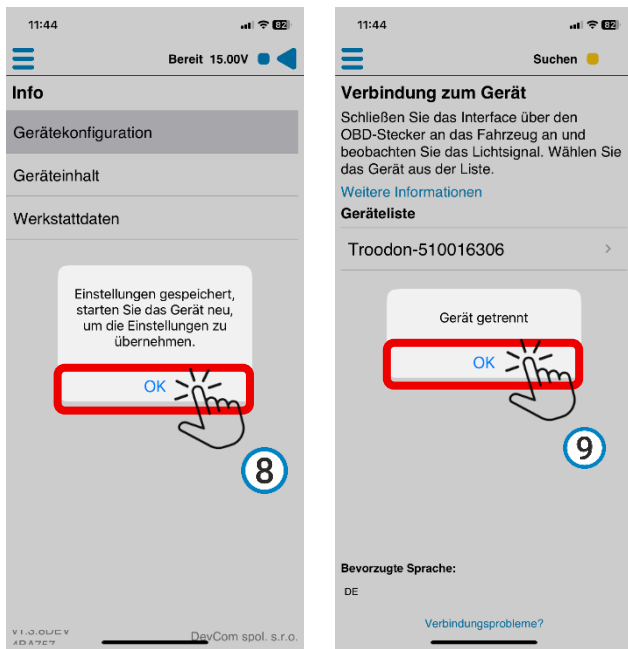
11:44

82

Bereit 15.00V

Info

Gerätekonfiguration

Geräteinhalt

Werkstattdaten

Einstellungen gespeichert, starten Sie das Gerät neu, um die Einstellungen zu übernehmen.

OK

8

V1.3.6DEV
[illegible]

DevCom spol. s r.o.

11:44

82

Suchen

Verbindung zum Gerät

Schließen Sie das Interface über den OBD-Stecker an das Fahrzeug an und beobachten Sie das Lichtsignal. Wählen Sie das Gerät aus der Liste.

Weitere Informationen

Geräteliste

Troodon-510016306

Gerät getrennt

OK

9

Bevorzugte Sprache:

DE

Verbindungsprobleme?